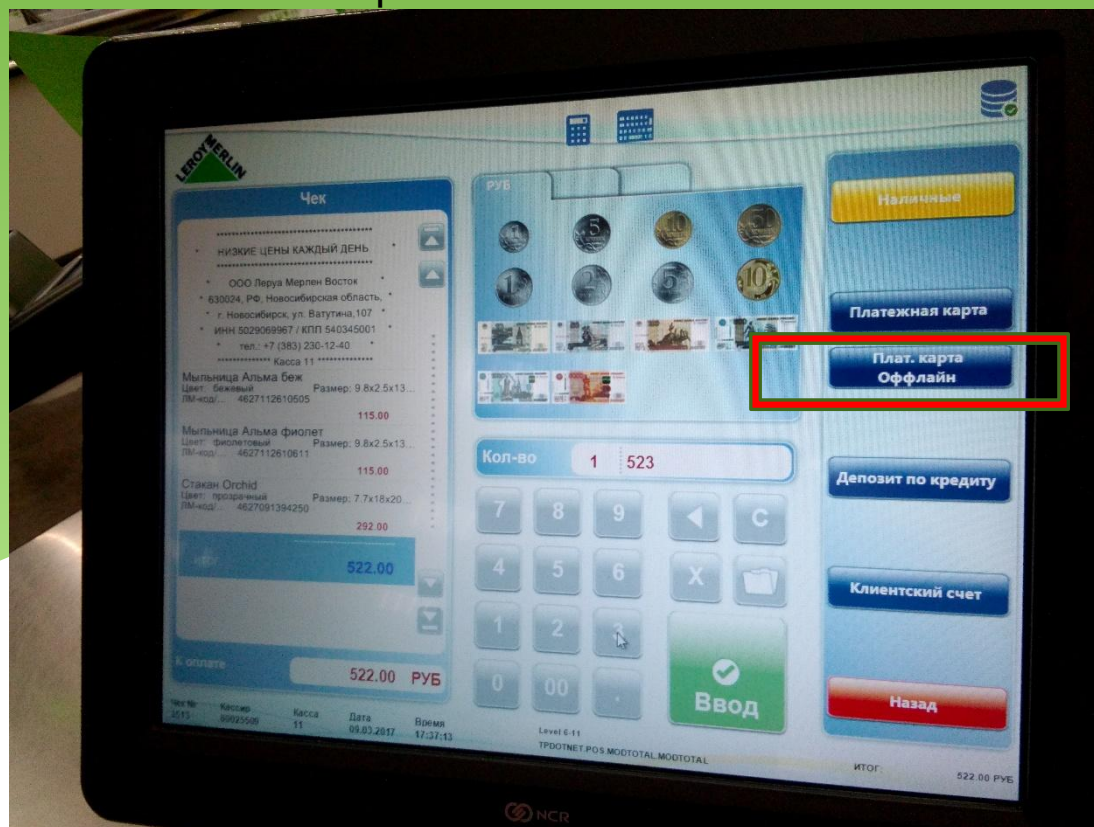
LEROY MERLIN

Чек

НИЗКИЕ ЦЕНЫ КАЖДЫЙ ДЕНЬ

ООО Леруа Мерлен Восток
630024, РФ, Новосибирская область,
г. Новосибирск, ул. Ватутина,107
ИНН 5029069967 / КПП 540345001
тел.: +7 (383) 230-12-40
************** Касса 11 **************

Мыльница Альма беж
Цвет: бежевый Размер: 9.8x2.5x13...
ЛМ-код/... 4627112610505
115.00

Мыльница Альма фиолет
Цвет: фиолетовый Размер: 9.8x2.5x13...
ЛМ-код/... 4627112610611
115.00

Стакан Orchid
Цвет: прозрачный Размер: 7.7x18x20...
ЛМ-код/... 4627091394250
292.00

522.00

К оплате 522.00 РУБ

Чек № 2513 Кассир 60025509 Касса 11 Дата 09.03.2017 Время 17:37:13

РУБ

Кол-во 1 523

7 8 9 C
4 5 6 X
1 2 3
0 00 .
Ввод

Level 6-11
TPDOTNET.POS.MODTOTAL.MODTOTAL

Наличные
Платежная карта
Плат. карта Оффлайн
Депозит по кредиту
Клиентский счет
Назад

ИТОГ: 522.00 РУБ

NCR